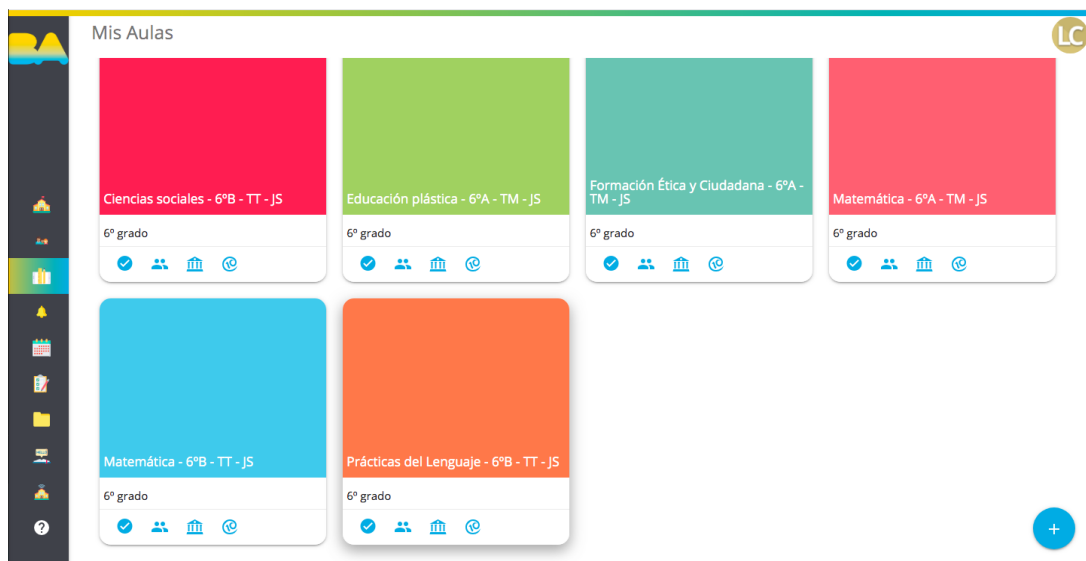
BA

Mis Aulas

LC

Ciencias sociales - 6ºB - TT - JS
6º grado

Educación plástica - 6ºA - TM - JS
6º grado

Formación Ética y Ciudadana - 6ºA - TM - JS
6º grado

Matemática - 6ºA - TM - JS
6º grado

Matemática - 6ºB - TT - JS
6º grado

Prácticas del Lenguaje - 6ºB - TT - JS
6º grado

+